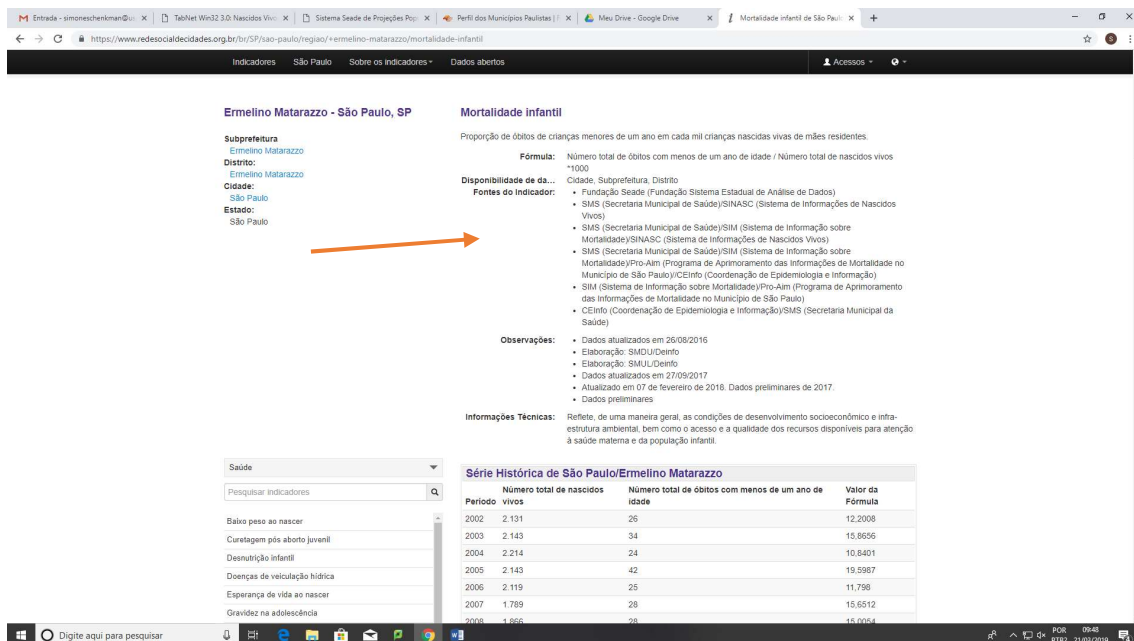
M Entrada - simoneschenkman@u... × | TabNet Win32 3.0: Nascidos Vivo × | Sistema Seade de Projeções Pop × | Perfil dos Municípios Paulistas | × | Meu Drive - Google Drive × | Mortalidade infantil de São Paulo × | +

https://www.redesocialdecidades.org.br/br/SP/sao-paulo/regiao/+ermelino-matarazzo/mortalidade-infantil

Indicadores São Paulo Sobre os indicadores Dados abertos Acessos

Ermelino Matarazzo - São Paulo, SP

Subprefeitura
Ermelino Matarazzo
Distrito:
Ermelino Matarazzo
Cidade:
São Paulo
Estado:
São Paulo

Mortalidade infantil

Proporção de óbitos de crianças menores de um ano em cada mil crianças nascidas vivas de mães residentes.

Fórmula: Número total de óbitos com menos de um ano de idade / Número total de nascidos vivos *1000
Disponibilidade de da... Cidade, Subprefeitura, Distrito
Fontes do Indicador:
• Fundação Seade (Fundação Sistema Estadual de Análise de Dados)
• SMS (Secretaria Municipal de Saúde)/SINASC (Sistema de Informações de Nascidos Vivos)
• SMS (Secretaria Municipal de Saúde)/SIM (Sistema de Informação sobre Mortalidade)/SINASC (Sistema de Informações de Nascidos Vivos)
• SMS (Secretaria Municipal de Saúde)/SIM (Sistema de Informação sobre Mortalidade)/Pro-Aim (Programa de Aprimoramento das Informações de Mortalidade no Município de São Paulo)/CEInfo (Coordenação de Epidemiologia e Informação)
• SIM (Sistema de Informação sobre Mortalidade)/Pro-Aim (Programa de Aprimoramento das Informações de Mortalidade no Município de São Paulo)
• CEInfo (Coordenação de Epidemiologia e Informação)/SMS (Secretaria Municipal da Saúde)

Observações:
• Dados atualizados em 26/08/2016
• Elaboração: SMDU/Deinfo
• Elaboração: SMUL/Deinfo
• Dados atualizados em 27/09/2017
• Atualizado em 07 de fevereiro de 2018. Dados preliminares de 2017.
• Dados preliminares

Informações Técnicas: Reflete, de uma maneira geral, as condições de desenvolvimento socioeconômico e infra-estrutura ambiental, bem como o acesso e a qualidade dos recursos disponíveis para atenção à saúde materna e da população infantil.

Saúde
Pesquisar indicadores
Baixo peso ao nascer
Curetagem pós aborto juvenil
Desnutrição infantil
Doenças de veiculação hídrica
Esperança de vida ao nascer
Gravidez na adolescência

Série Histórica de São Paulo/Ermelino Matarazzo

| Período | Número total de nascidos vivos | Número total de óbitos com menos de um ano de idade | Valor da Fórmula |
|---|---|---|---|
| 2002 | 2.131 | 26 | 12,2008 |
| 2003 | 2.143 | 34 | 15,8656 |
| 2004 | 2.214 | 24 | 10,8401 |
| 2005 | 2.143 | 42 | 19,5987 |
| 2006 | 2.119 | 25 | 11,798 |
| 2007 | 1.789 | 28 | 15,6512 |
| 2008 | 1.866 | 28 | 15,0054 |

Digite aqui para pesquisar
POR PTB2 09:48 21/03/2019